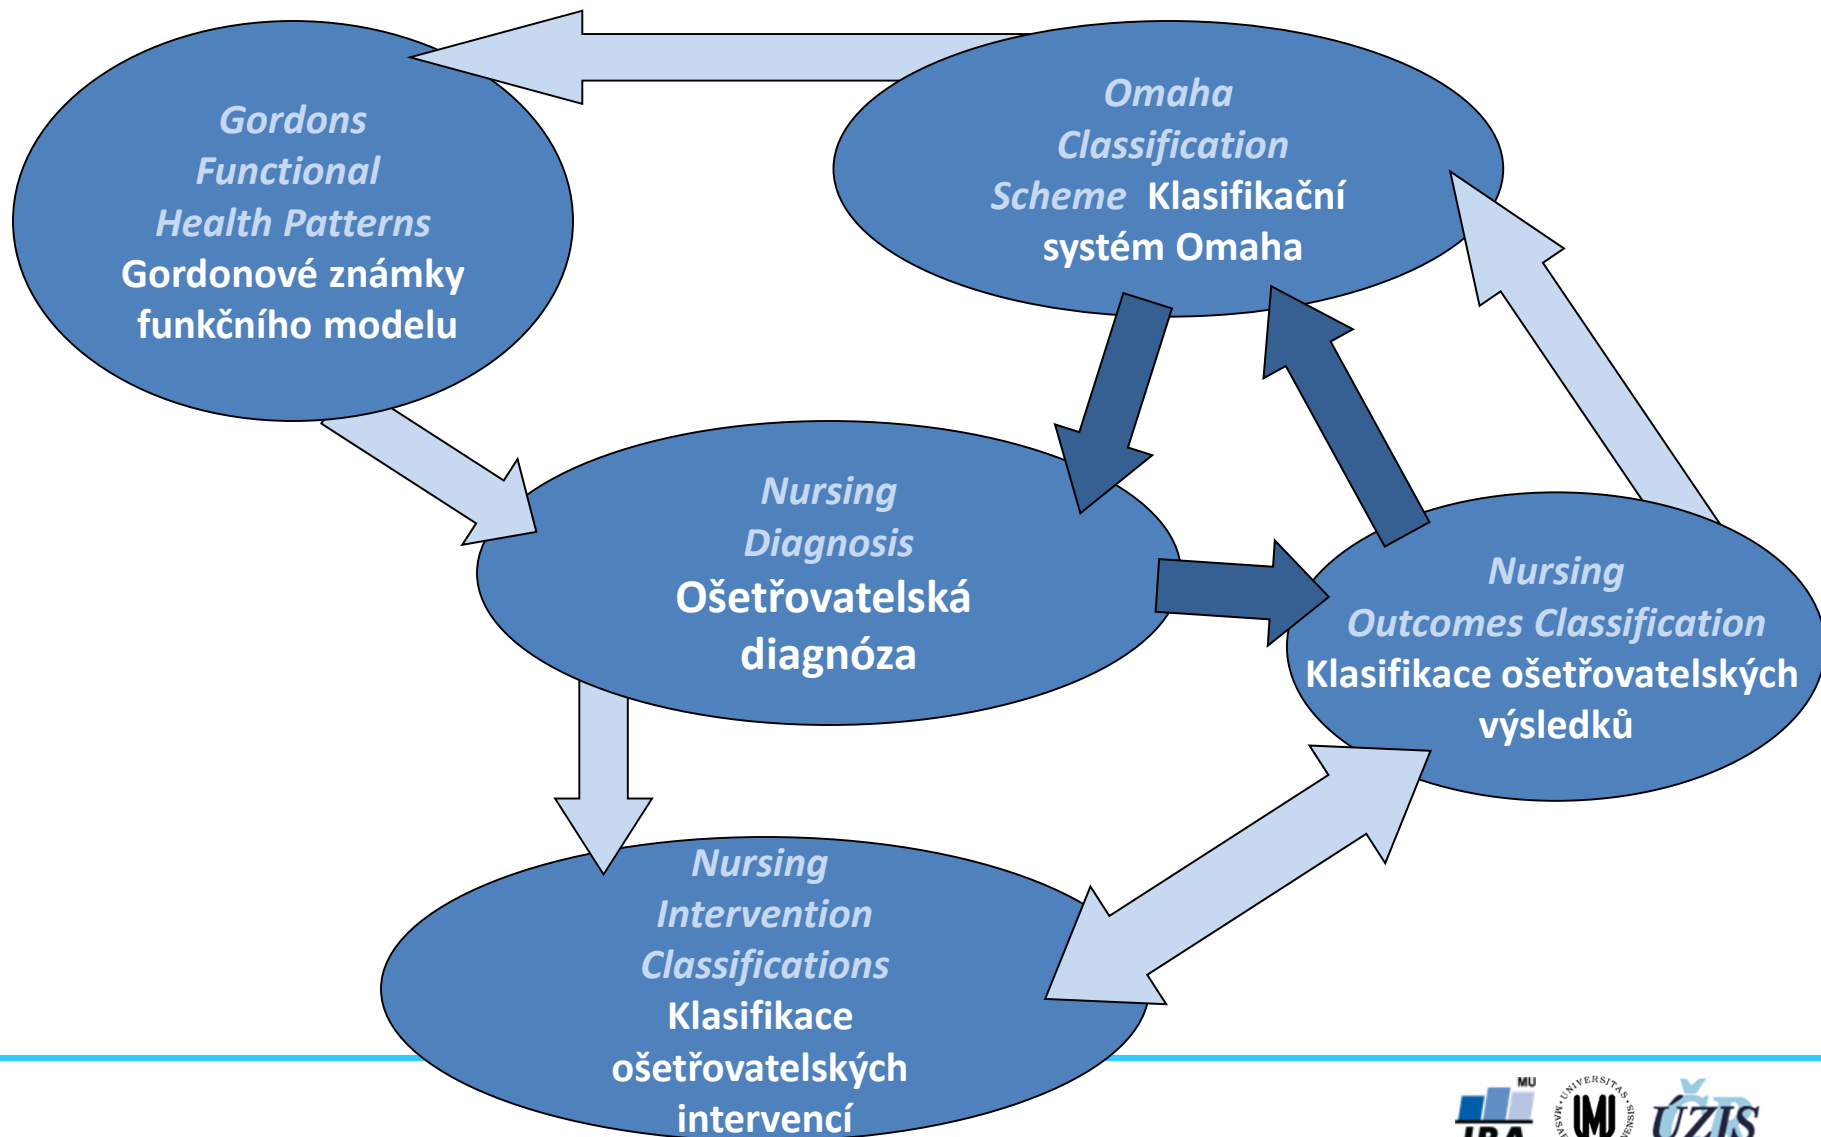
Gordons Functional Health Patterns Gordonové známky funkčního modelu

Omaha Classification Scheme Klasifikační systém Omaha

Nursing Diagnosis Ošetřovatelská diagnóza

Nursing Outcomes Classification Klasifikace ošetřovatelských výsledků

Nursing Intervention Classifications Klasifikace ošetřovatelských intervencí

MU
IBA
UNIVERSITAS MASARYKIANA BRUNENSIS
MU
ÚZIS